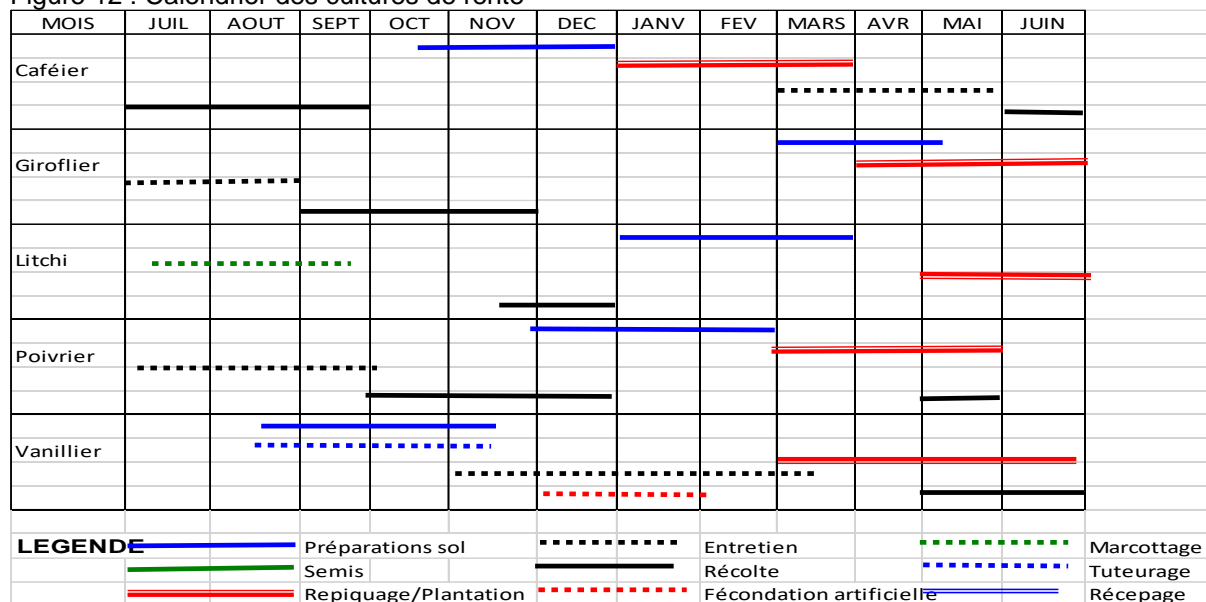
Figure 12 : Calendrier des cultures de rente

| MOIS | JUIL | AOUT | SEPT | OCT | NOV | DEC | JANV | FEV | MARS | AVR | MAI | JUIN |
|---|---|---|---|---|---|---|---|---|---|---|---|---|
| Caféier | | | | | | | | | | | | |
| Giroflier | | | | | | | | | | | | |
| Litchi | | | | | | | | | | | | |
| Poivrier | | | | | | | | | | | | |
| Vanillier | | | | | | | | | | | | |

LEGENDE
Préparations sol
Entretien
Marcottage
Semis
Récolte
Tuteurage
Repiquage/Plantation
Fécondation artificielle
Récepage